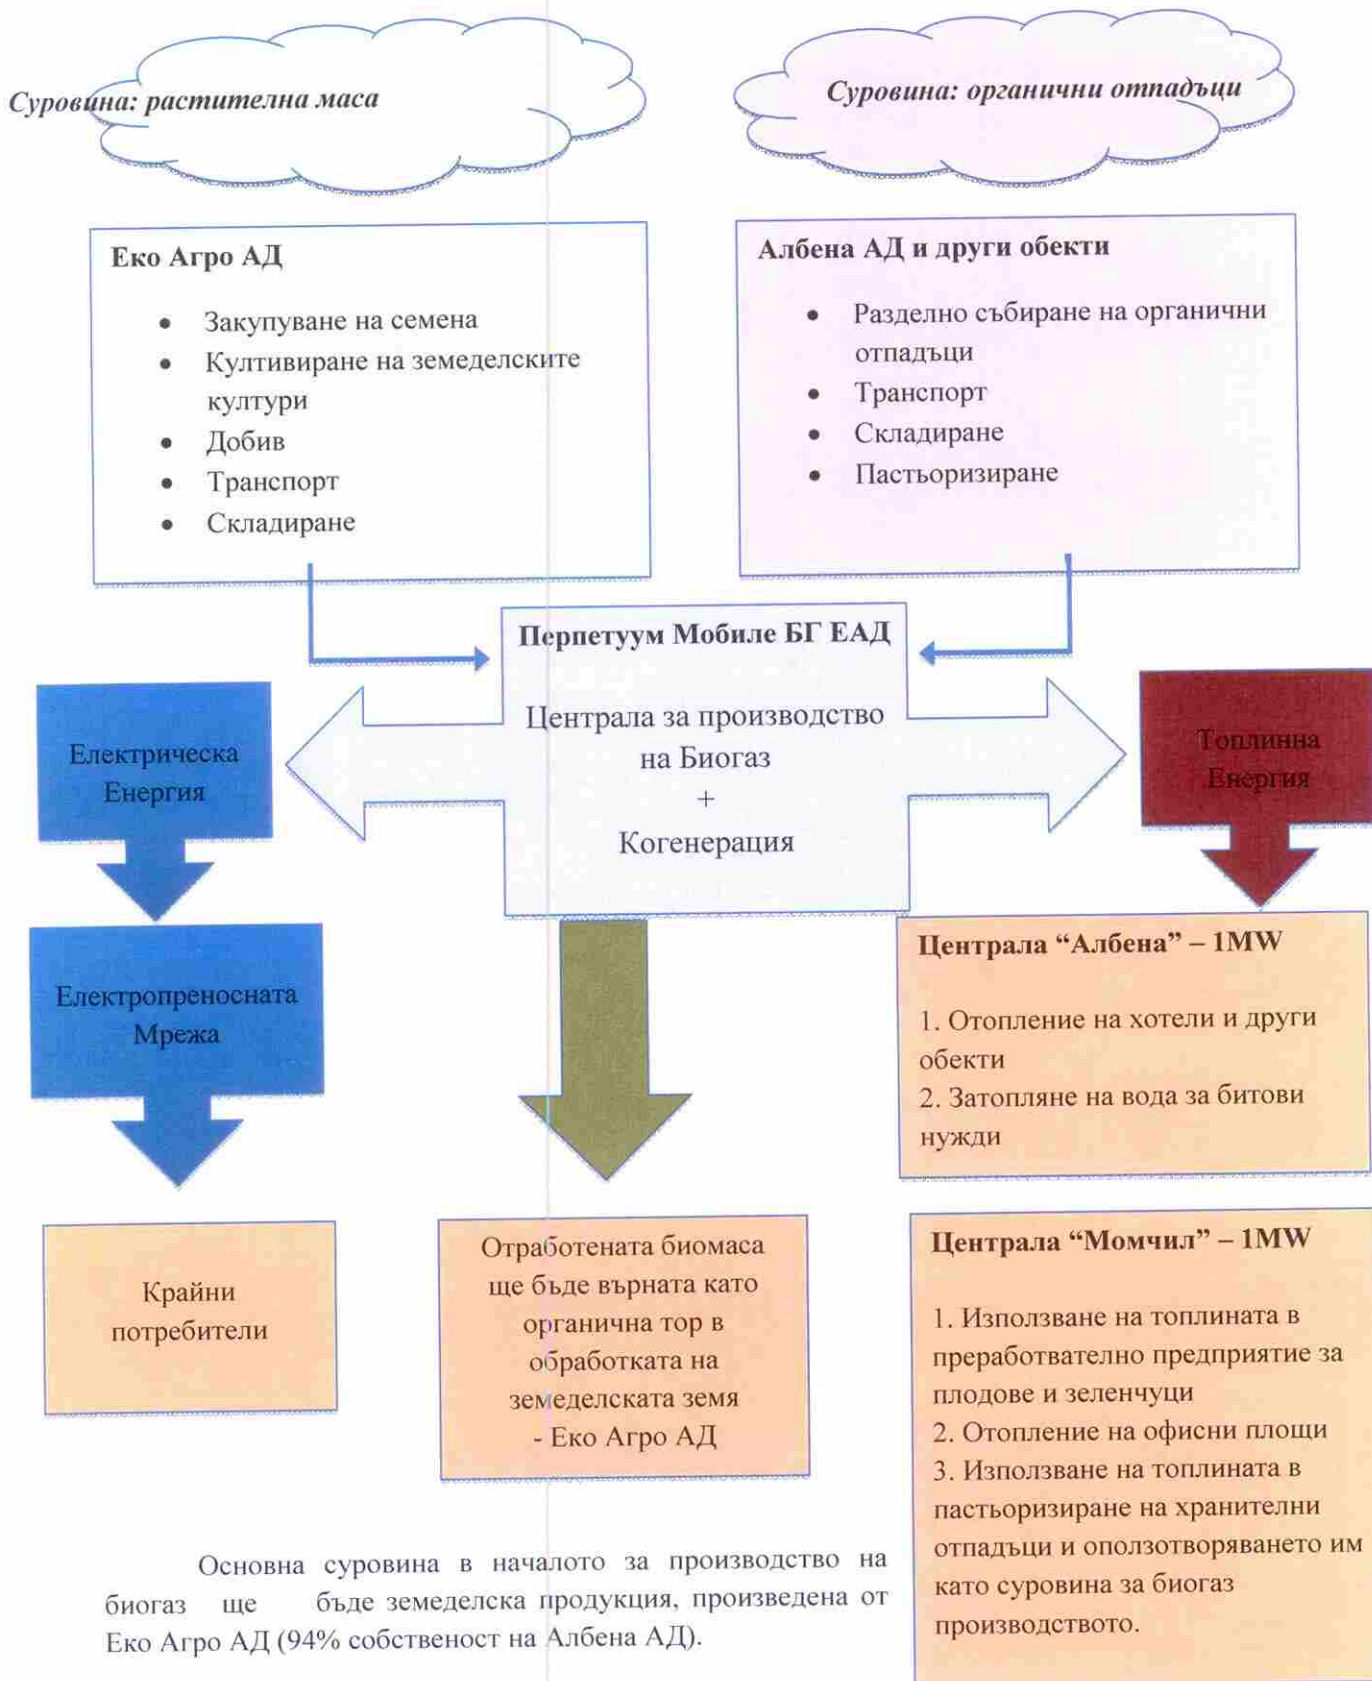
Суровина: растителна маса

Суровина: органични отпадъци

Еко Агро АД

- Закупуване на семена
- Култивиране на земеделските култури
- Добив
- Транспорт
- Складиране

Албена АД и други обекти

- Разделно събиране на органични отпадъци
- Транспорт
- Складиране
- Пастьоризиране

Перпетуум Мобиле БГ ЕАД

Централа за производство на Биогаз
+
Когенерация

Електрическа Енергия

Топлинна Енергия

Електропреносната Мрежа

Централа "Албена" – 1MW

1. Отопление на хотели и други обекти
2. Затопляне на вода за битови нужди

Крайни потребители

Отработената биомаса ще бъде върната като органична тор в обработката на земеделската земя - Еко Агро АД

Централа "Момчил" – 1MW

1. Използване на топлината в преработвателно предприятие за плодове и зеленчуци
2. Отопление на офисни площи
3. Използване на топлината в пастьоризиране на хранителни отпадъци и оползотворяването им като суровина за биогаз производството.

Основна суровина в началото за производство на биогаз ще бъде земеделска продукция, произведена от Еко Агро АД (94% собственост на Албена АД).